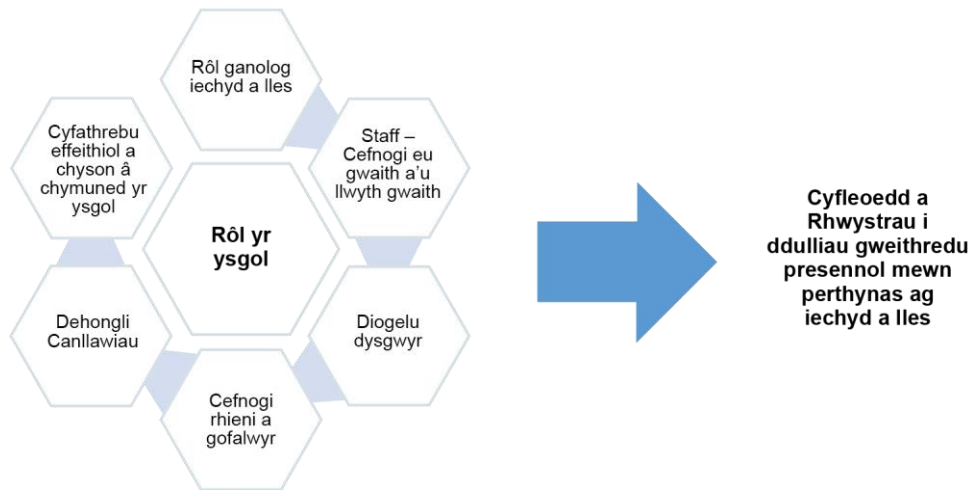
Rôl ganolog iechyd a lles

Staff – Cefnogi eu gwaith a'u llwyth gwaith

Diogelu dysgwyr

Cefnogi rhieni a gofalwyr

Dehongli Canllawiau

Cyfathrebu effeithiol a chyson â chymuned yr ysgol

Rôl yr ysgol

Cyfleoedd a Rhwystrau i ddulliau gweithredu presennol mewn perthynas ag iechyd a lles